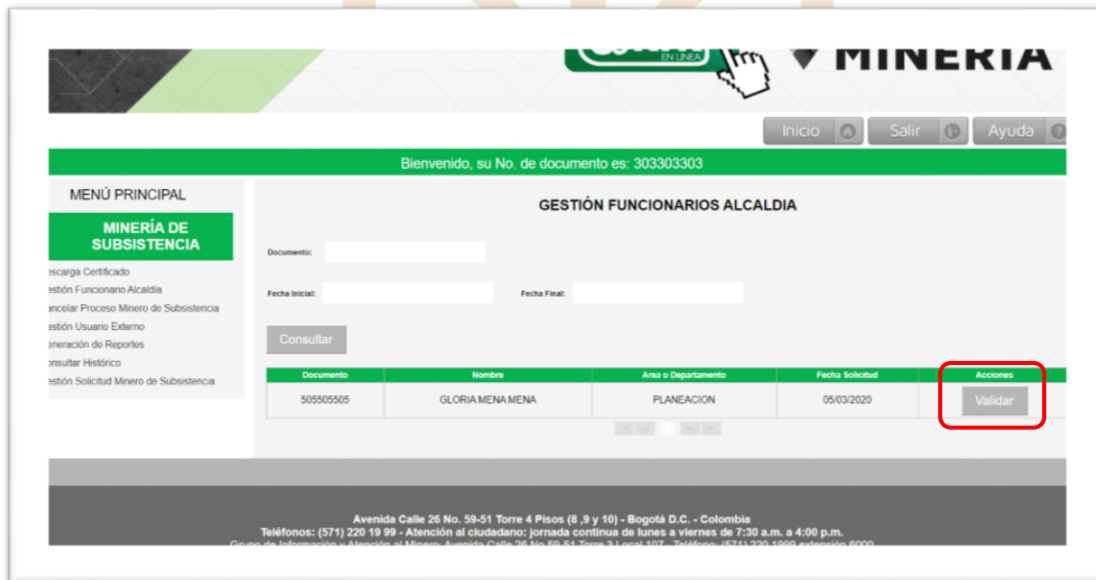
EN LÍNEA

MINERÍA

Inicio Salir Ayuda

Bienvenido, su No. de documento es: 303303303

MENÚ PRINCIPAL

MINERÍA DE SUBSISTENCIA

escarga Certificado
estión Funcionario Alcaldía
ancelar Proceso Minero de Subsistencia
estión Usuario Externo
eneración de Reportes
onsultar Histórico
estión Solicitud Minero de Subsistencia

GESTIÓN FUNCIONARIOS ALCALDIA

Documento:

Fecha Inicial: Fecha Final:

Consultar

| Documento | Nombre | Area o Departamento | Fecha Solicitud | Acciones |
|---|---|---|---|---|
| 505505505 | GLORIA MENA MENA | PLANEACION | 05/03/2020 | Validar |

Avenida Calle 26 No. 59-51 Torre 4 Pisos (8 ,9 y 10) - Bogotá D.C. - Colombia
Teléfonos: (571) 220 19 99 - Atención al ciudadano: jornada continua de lunes a viernes de 7:30 a.m. a 4:00 p.m.
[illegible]